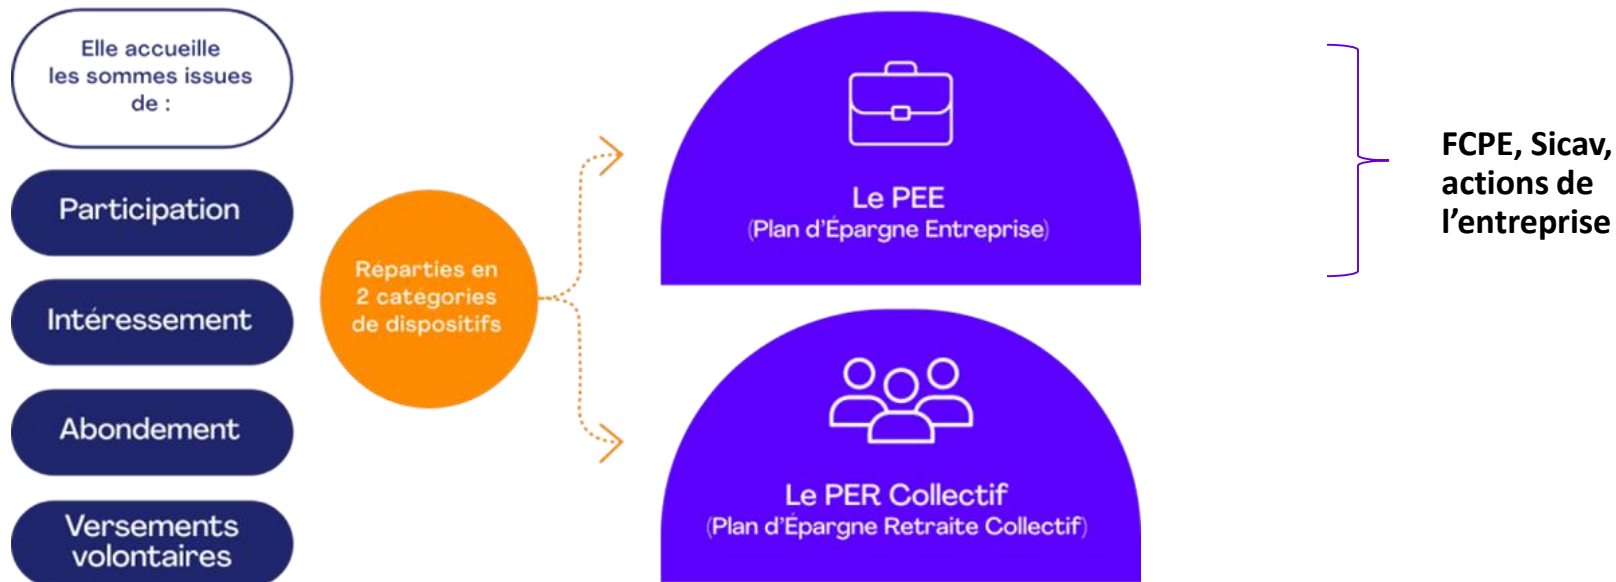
Elle accueille les sommes issues de :

Participation

Intéressement

Abondement

Versements volontaires

Réparties en 2 catégories de dispositifs

Le PEE
(Plan d'Épargne Entreprise)

Le PER Collectif
(Plan d'Épargne Retraite Collectif)

FCPE, Sicav, actions de l'entreprise